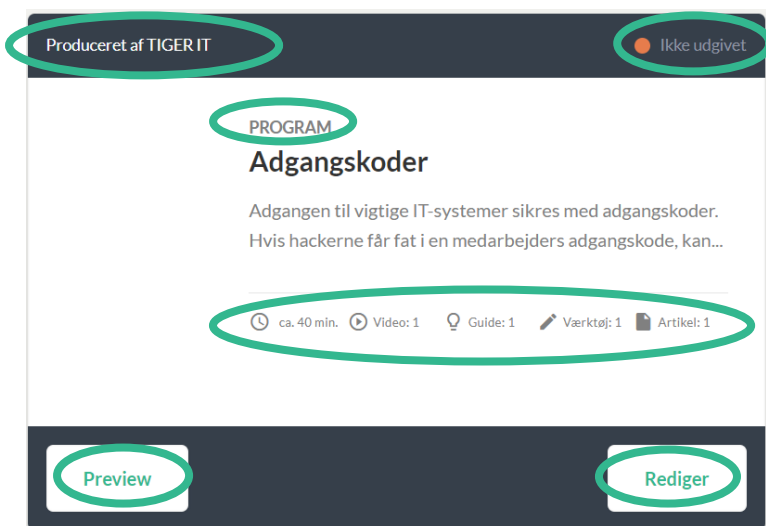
Produceret af TIGER IT

Ikke udgivet

PROGRAM

Adgangskoder

Adgangen til vigtige IT-systemer sikres med adgangskoder. Hvis hackerne får fat i en medarbejders adgangskode, kan...

ca. 40 min. Video: 1 Guide: 1 Værktøj: 1 Artikel: 1

Preview

Rediger